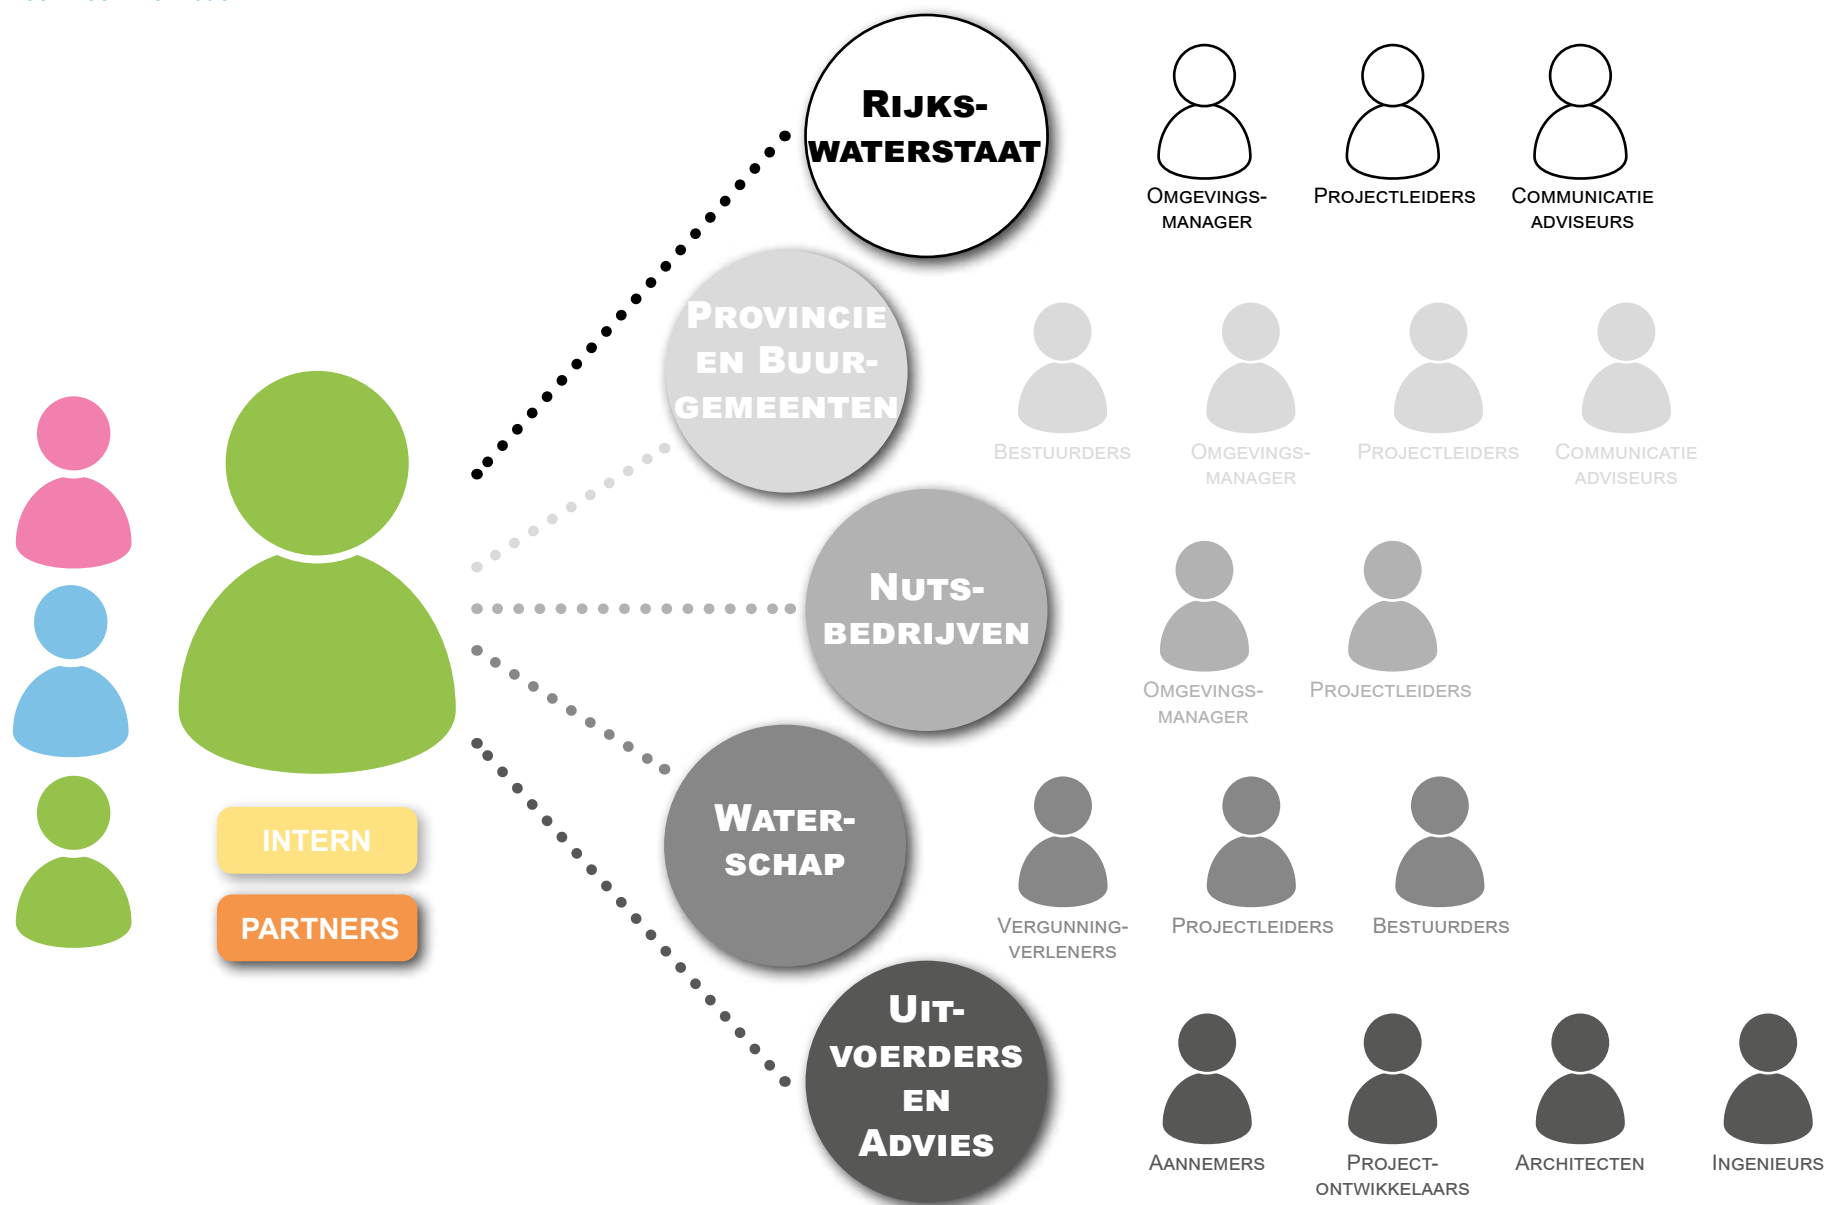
Rijks-
waterstaat

Omgevings-
manager

Projectleiders

Communicatie
adviseurs

Provincie
en Buur-
gemeenten

Bestuurders

Omgevings-
manager

Projectleiders

Communicatie
adviseurs

Nuts-
bedrijven

Omgevings-
manager

Projectleiders

Water-
schap

Vergunning-
verleners

Projectleiders

Bestuurders

Uit-
voerders
en
Advies

Aannemers

Project-
ontwikkelaars

Architecten

Ingenieurs

INTERN

PARTNERS